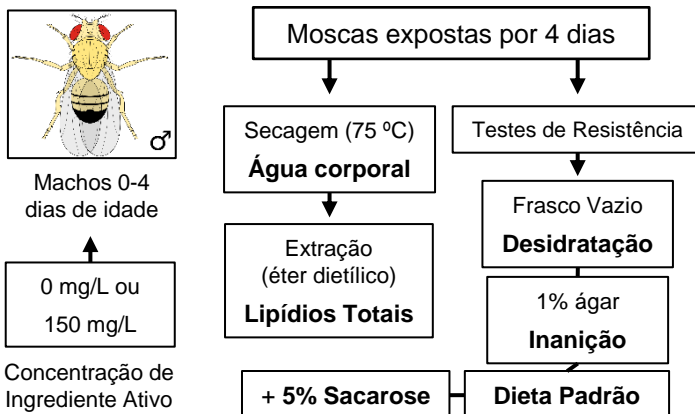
♂

Machos 0-4 dias de idade

0 mg/L ou

150 mg/L

Concentração de Ingrediente Ativo

Moscas expostas por 4 dias

Secagem (75 ºC)

**Água corporal**

Extração (éter dietílico)

**Lipídios Totais**

Testes de Resistência

Frasco Vazio

**Desidratação**

1% ágar

**Inanição**

+ **5% Sacarose**

**Dieta Padrão**